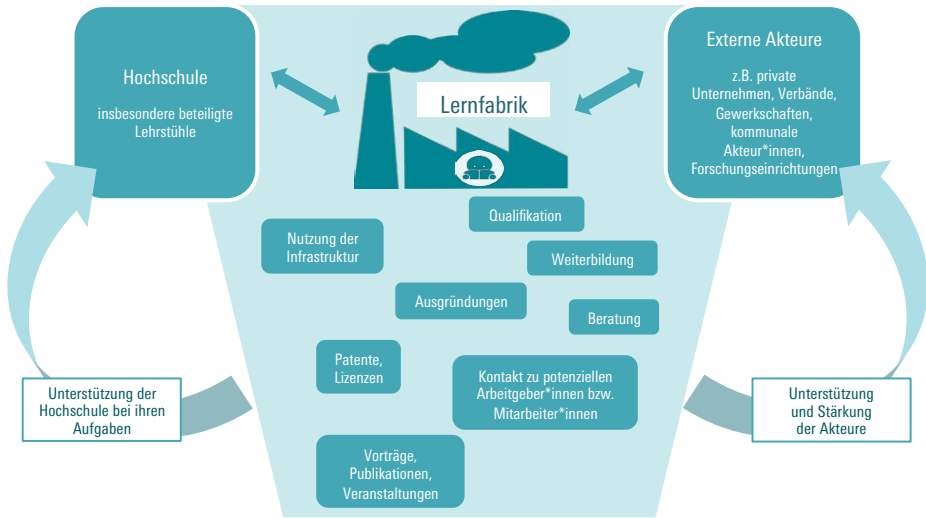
Hochschule

insbesondere beteiligte Lehrstühle

Lernfabrik

Externe Akteure

z.B. private Unternehmen, Verbände, Gewerkschaften, kommunale Akteur*innen, Forschungseinrichtungen

Qualifikation

Nutzung der Infrastruktur

Weiterbildung

Ausgründungen

Beratung

Patente, Lizenzen

Kontakt zu potenziellen Arbeitgeber*innen bzw. Mitarbeiter*innen

Unterstützung der Hochschule bei ihren Aufgaben

Unterstützung und Stärkung der Akteure

Vorträge, Publikationen, Veranstaltungen